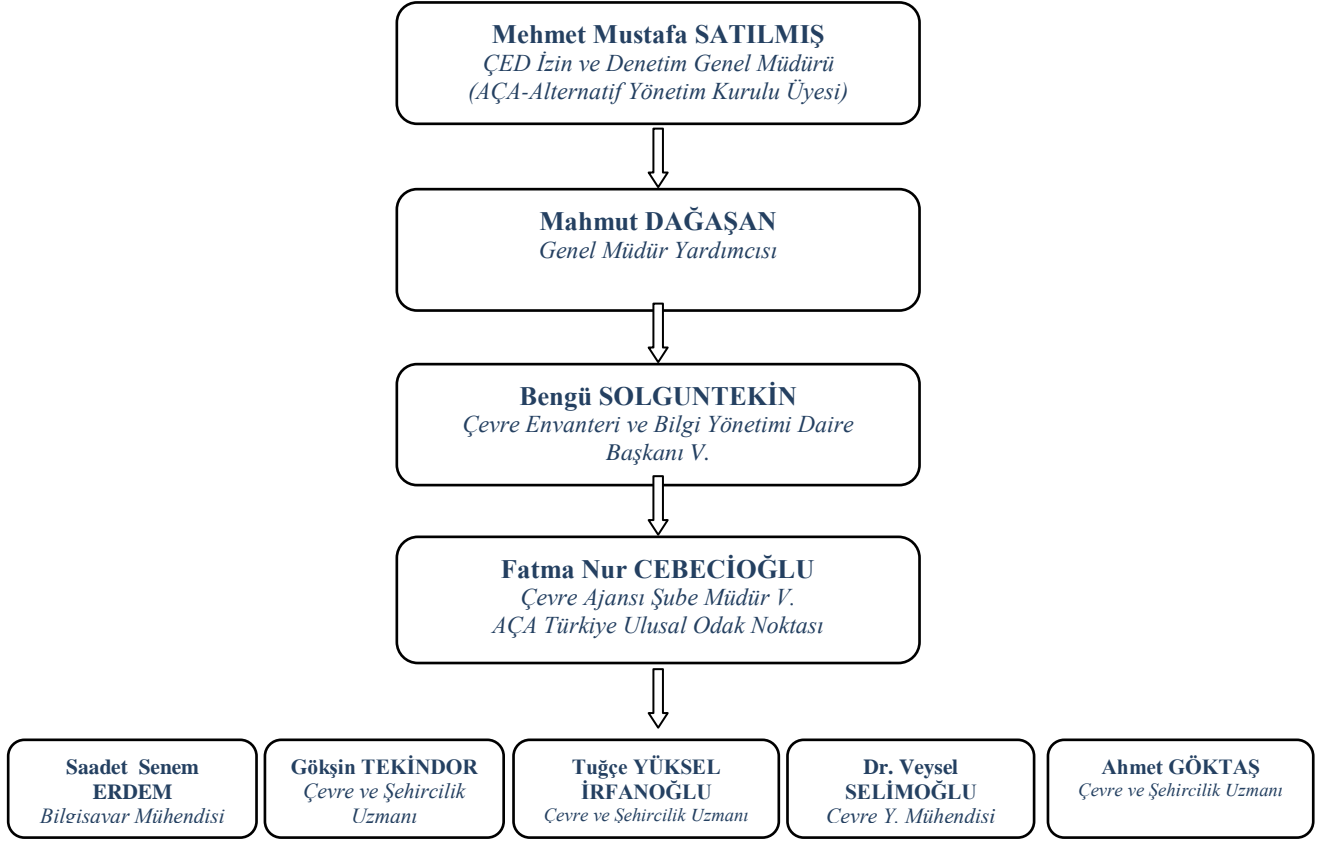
Mehmet Mustafa SATILMIŞ
ÇED İzin ve Denetim Genel Müdürü
(AÇA-Alternatif Yönetim Kurulu Üyesi)

Mahmut DAĞAŞAN
Genel Müdür Yardımcısı

Bengü SOLGUNTEKİN
Çevre Envanteri ve Bilgi Yönetimi Daire Başkanı V.

Fatma Nur CEBECİOĞLU
Çevre Ajansı Şube Müdür V.
AÇA Türkiye Ulusal Odak Noktası

Saadet Senem ERDEM
Bilgisavar Mühendisi

Gökşin TEKİNDOR
Çevre ve Şehircilik Uzmanı

Tuğçe YÜKSEL İRFANOĞLU
Çevre ve Şehircilik Uzmanı

Dr. Veysel SELİMOĞLU
Cevre Y. Mühendisi

Ahmet GÖKTAŞ
Çevre ve Şehircilik Uzmanı